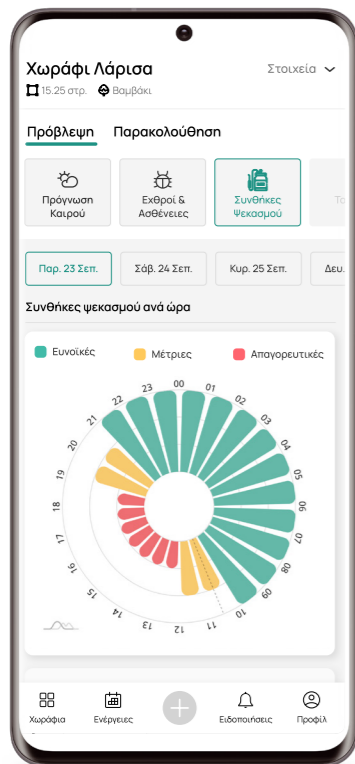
Χωράφι Λάρισα

Στοιχεία

15.25 στρ.

Βαμβάκι

Πρόβλεψη

Παρακολούθηση

Πρόγνωση Καιρού

Εχθροί & Ασθένειες

Συνθήκες Ψεκασμού

Το

Παρ. 23 Σεπ.

Σάβ. 24 Σεπ.

Κυρ. 25 Σεπ.

Δευ.

Συνθήκες ψεκασμού ανά ώρα

Ευνοϊκές

Μέτριες

Απαγορευτικές

00

01

02

03

04

05

06

07

08

09

10

11

12

13

14

15

16

17

18

19

20

21

22

23

Χωράφια

Ενέργειες

Ειδοποιήσεις

Προφίλ